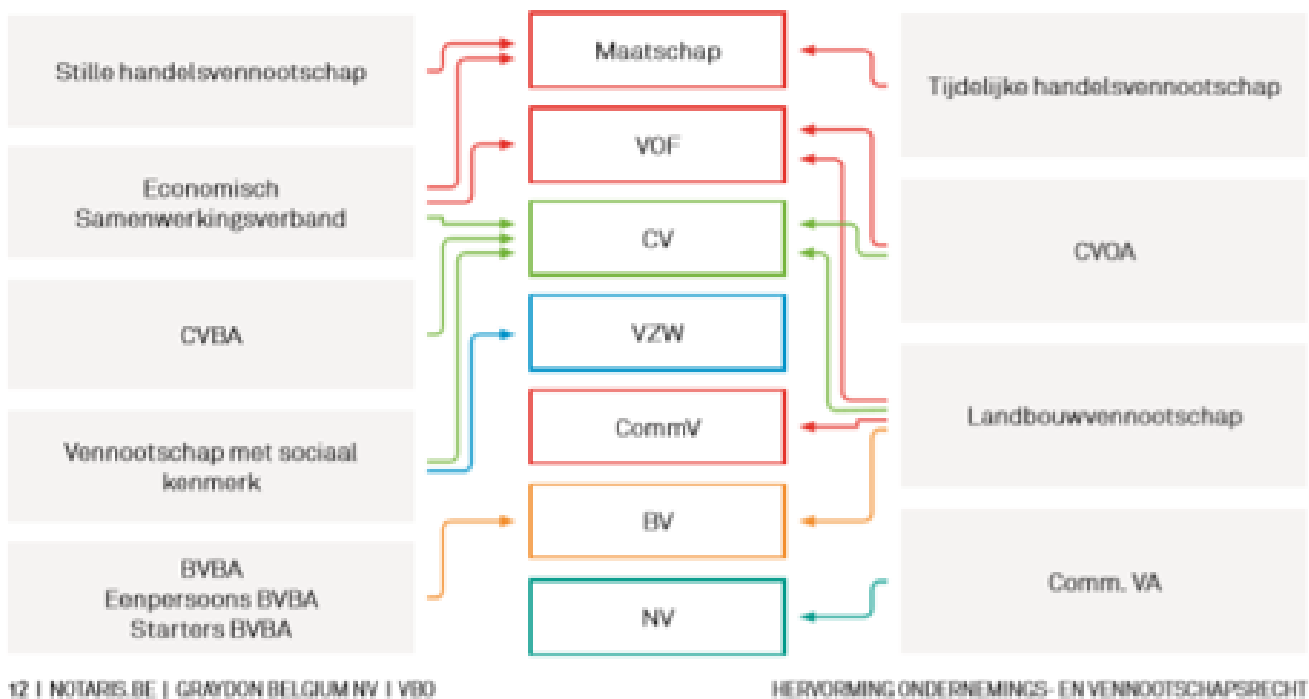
Stille handelsvennootschap

Economisch Samenwerkingsverband

CVBA

Vennootschap met sociaal kenmerk

BVBA
Eenpersoons BVBA
Starters BVBA

Maatschap

VOF

CV

VZW

CommV

BV

NV

Tijdelijke handelsvennootschap

CVOA

Landbouwvennootschap

Comm. VA

12 | NOTARIS.BE | GRAYDON BELGIUM NV | VBO

HERVORMING ONDERNEMINGS- EN VENNOOTSCHAPSRECHT